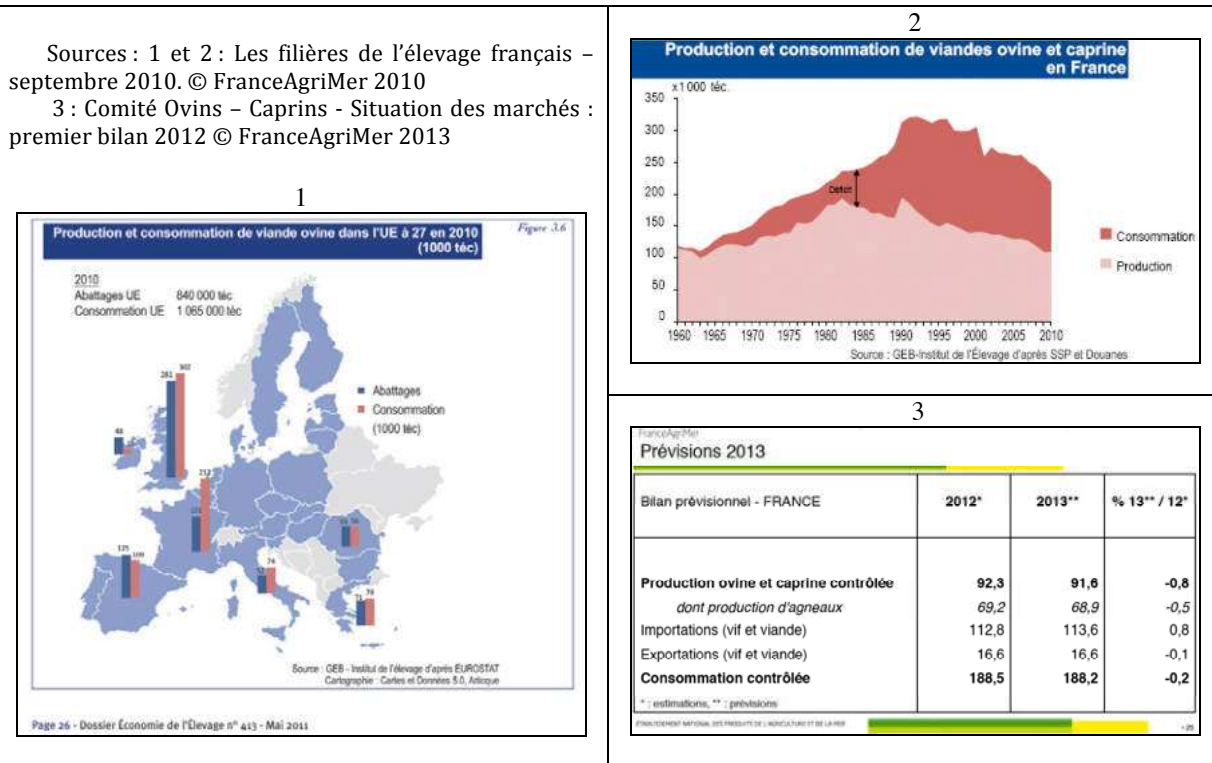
Sources : 1 et 2 : Les filières de l'élevage français – septembre 2010. © FranceAgriMer 2010
3 : Comité Ovins – Caprins - Situation des marchés : premier bilan 2012 © FranceAgriMer 2013

1

Production et consommation de viande ovine dans l'UE à 27 en 2010 (1000 téc)

Figure 3.6

2010
Abattages UE 840 000 téc
Consommation UE 1 065 000 téc

Abattages
Consommation
(1000 téc)

48
261
302
212
125
109
74
71
78

Source : GEB - Institut de l'élevage d'après EUROSTAT
Cartographie : Cartes et Données 5.0, Articque

Page 26 - Dossier Économie de l'Élevage n° 413 - Mai 2011

2

Production et consommation de viandes ovine et caprine en France

x1 000 téc.
350
300
250
200
150
100
50
0
1960 1965 1970 1975 1980 1985 1990 1995 2000 2005 2010

Déficit

Consommation
Production

Source : GEB-Institut de l'Élevage d'après SSP et Douanes

3

FranceAgriMer
Prévisions 2013

| Bilan prévisionnel - FRANCE | 2012* | 2013** | % 13** / 12* |
|---|---|---|---|
| **Production ovine et caprine contrôlée** | **92,3** | **91,6** | **-0,8** |
| *dont production d'agneaux* | *69,2* | *68,9* | *-0,5* |
| Importations (vif et viande) | 112,8 | 113,6 | 0,8 |
| Exportations (vif et viande) | 16,6 | 16,6 | -0,1 |
| **Consommation contrôlée** | **188,5** | **188,2** | **-0,2** |

* : estimations, ** : prévisions

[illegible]